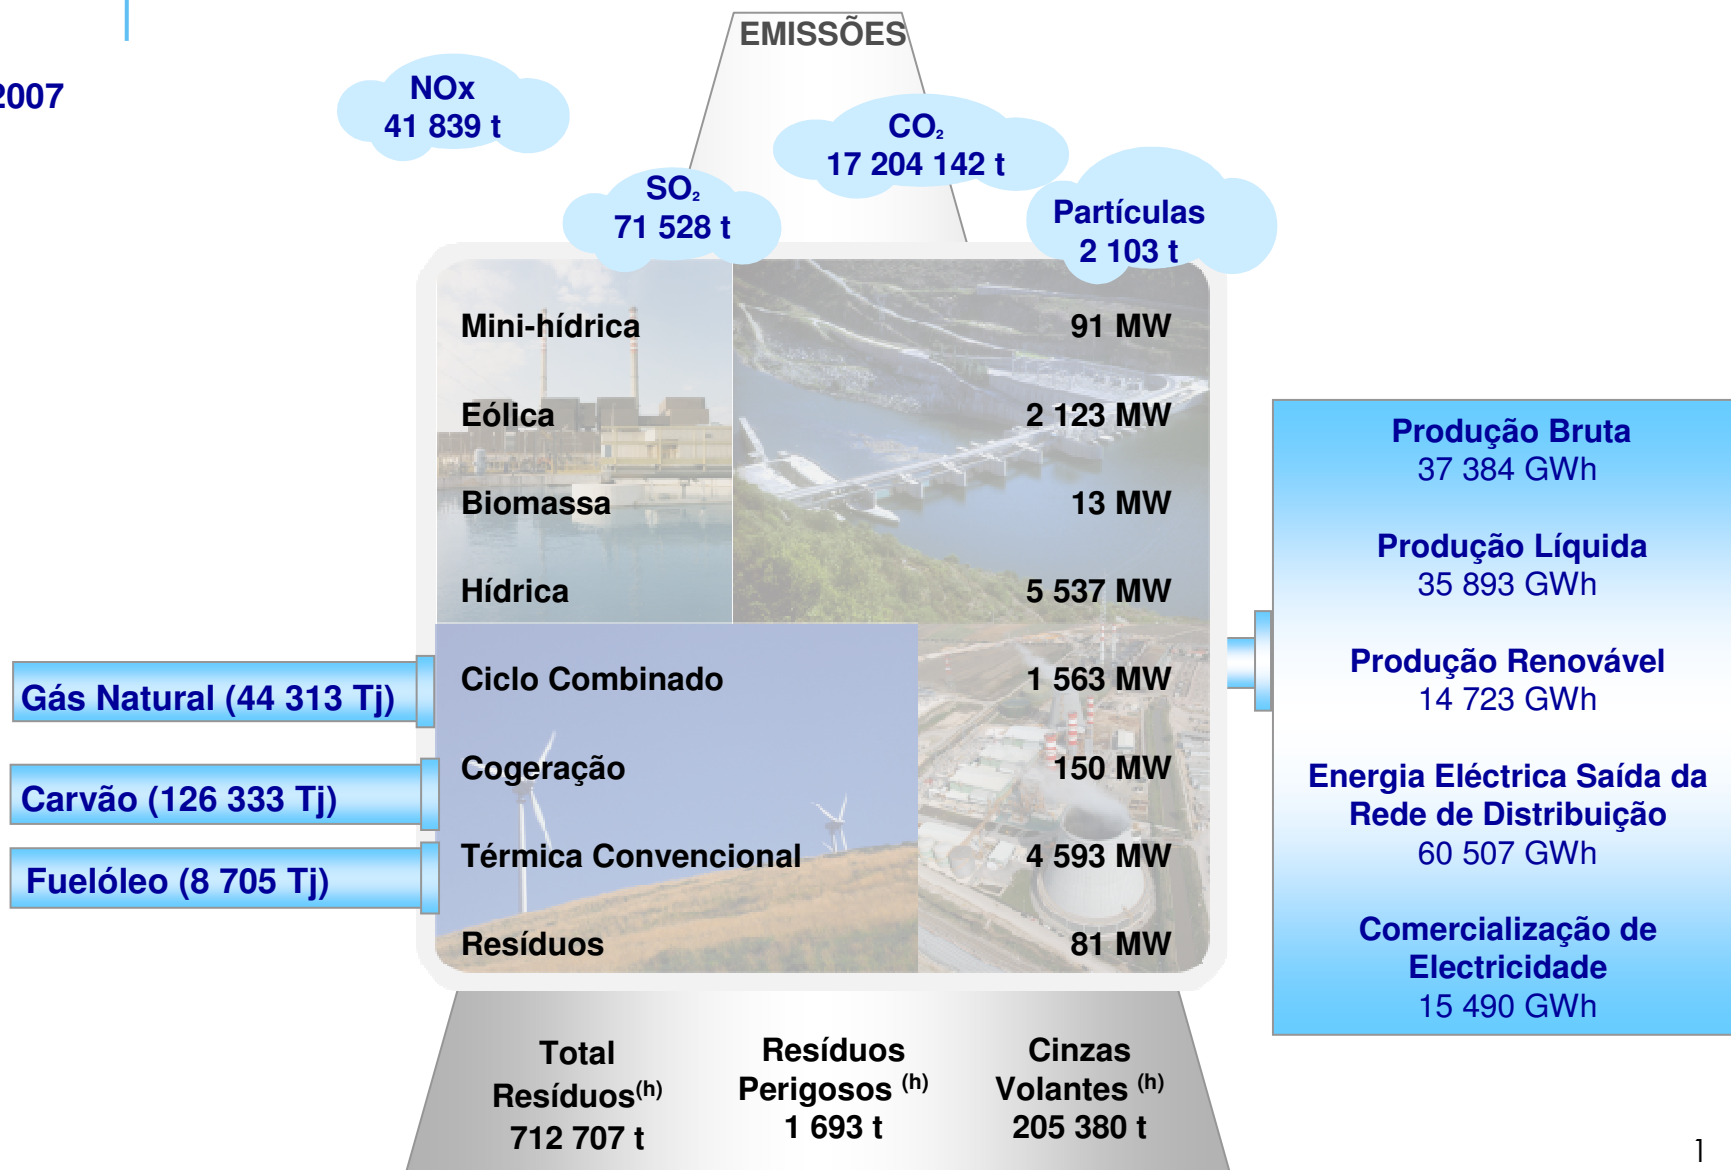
2007

EMISSÕES

NOx
41 839 t

CO$_2$
17 204 142 t

SO$_2$
71 528 t

Partículas
2 103 t

Mini-hídrica 91 MW

Eólica 2 123 MW

Biomassa 13 MW

Hídrica 5 537 MW

Ciclo Combinado 1 563 MW

Cogeração 150 MW

Térmica Convencional 4 593 MW

Resíduos 81 MW

Gás Natural (44 313 Tj)

Carvão (126 333 Tj)

Fuelóleo (8 705 Tj)

Produção Bruta
37 384 GWh

Produção Líquida
35 893 GWh

Produção Renovável
14 723 GWh

Energia Eléctrica Saída da Rede de Distribuição
60 507 GWh

Comercialização de Electricidade
15 490 GWh

Total Resíduos$^{(h)}$
712 707 t

Resíduos Perigosos $^{(h)}$
1 693 t

Cinzas Volantes $^{(h)}$
205 380 t

1